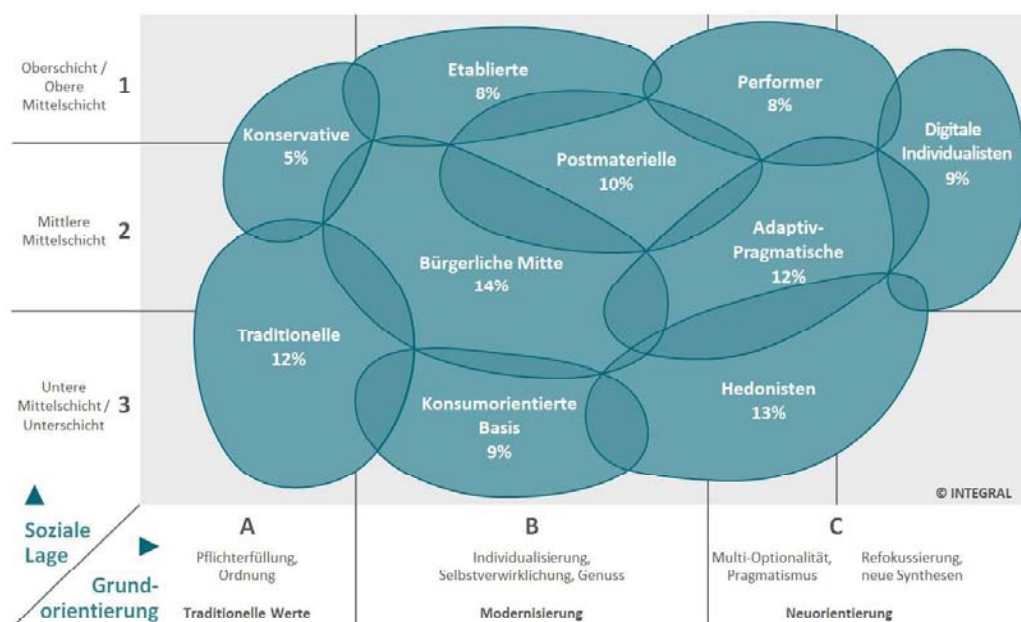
Oberschicht / Obere Mittelschicht 1

Mittlere Mittelschicht 2

Untere Mittelschicht / Unterschicht 3

Etablierte 8%

Performer 8%

Konservative 5%

Postmaterielle 10%

Digitale Individualisten 9%

Adaptiv-Pragmatische 12%

Bürgerliche Mitte 14%

Traditionelle 12%

Hedonisten 13%

Konsumorientierte Basis 9%

© INTEGRAL

Soziale Lage

Grundorientierung

A
Pflichterfüllung, Ordnung
Traditionelle Werte

B
Individualisierung, Selbstverwirklichung, Genuss
Modernisierung

C
Multi-Optionalität, Pragmatismus
Refokussierung, neue Synthesen
Neuorientierung